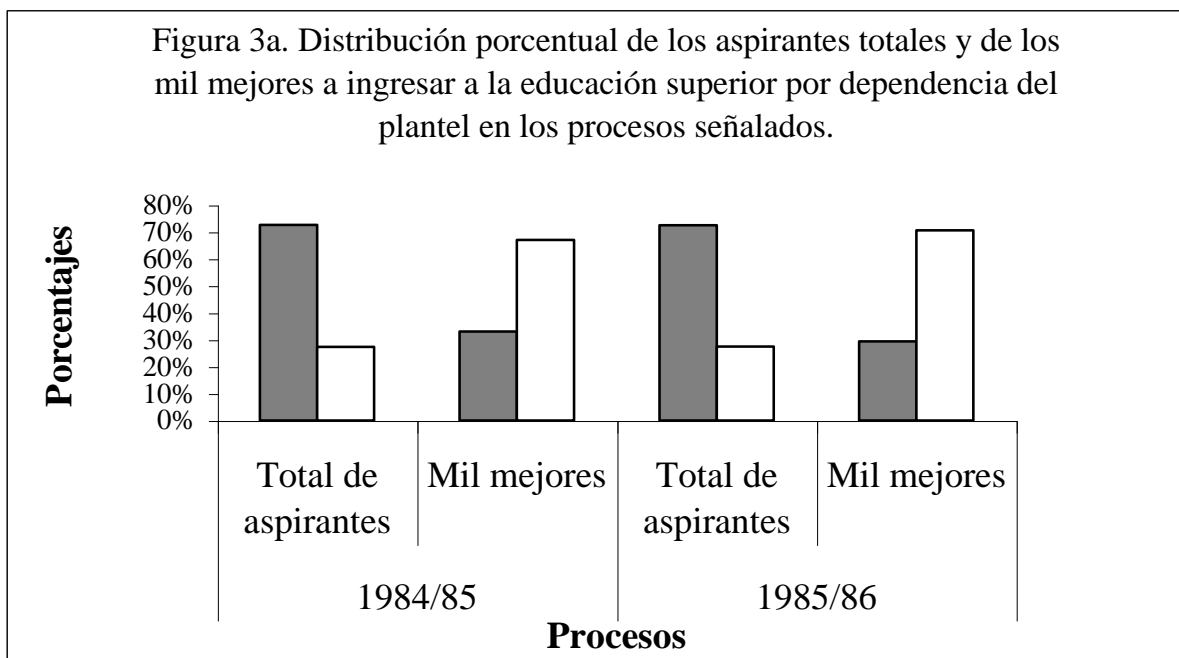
Figura 3a. Distribución porcentual de los aspirantes totales y de los mil mejores a ingresar a la educación superior por dependencia del plantel en los procesos señalados.

Porcentajes

80%
70%
60%
50%
40%
30%
20%
10%
0%

Total de aspirantes
Mil mejores
Total de aspirantes
Mil mejores

1984/85
1985/86

Procesos